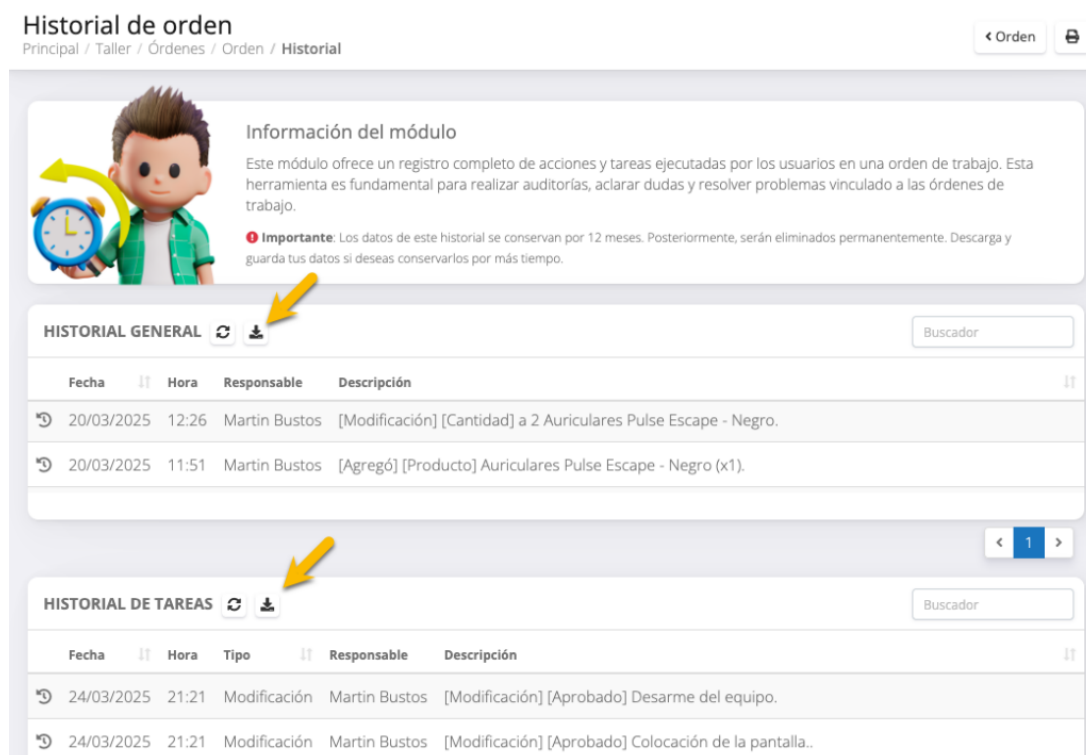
Historial de orden
Principal / Taller / Órdenes / Orden / Historial

‹ Orden

Información del módulo

Este módulo ofrece un registro completo de acciones y tareas ejecutadas por los usuarios en una orden de trabajo. Esta herramienta es fundamental para realizar auditorías, aclarar dudas y resolver problemas vinculado a las órdenes de trabajo.

Importante: Los datos de este historial se conservan por 12 meses. Posteriormente, serán eliminados permanentemente. Descarga y guarda tus datos si deseas conservarlos por más tiempo.

HISTORIAL GENERAL

Buscador

| | Fecha | Hora | Responsable | Descripción |
|---|---|---|---|---|
| | 20/03/2025 | 12:26 | Martin Bustos | [Modificación] [Cantidad] a 2 Auriculares Pulse Escape - Negro. |
| | 20/03/2025 | 11:51 | Martin Bustos | [Agregó] [Producto] Auriculares Pulse Escape - Negro (x1). |

‹ 1 ›

HISTORIAL DE TAREAS

Buscador

| | Fecha | Hora | Tipo | Responsable | Descripción |
|---|---|---|---|---|---|
| | 24/03/2025 | 21:21 | Modificación | Martin Bustos | [Modificación] [Aprobado] Desarme del equipo. |
| | 24/03/2025 | 21:21 | Modificación | Martin Bustos | [Modificación] [Aprobado] Colocación de la pantalla.. |